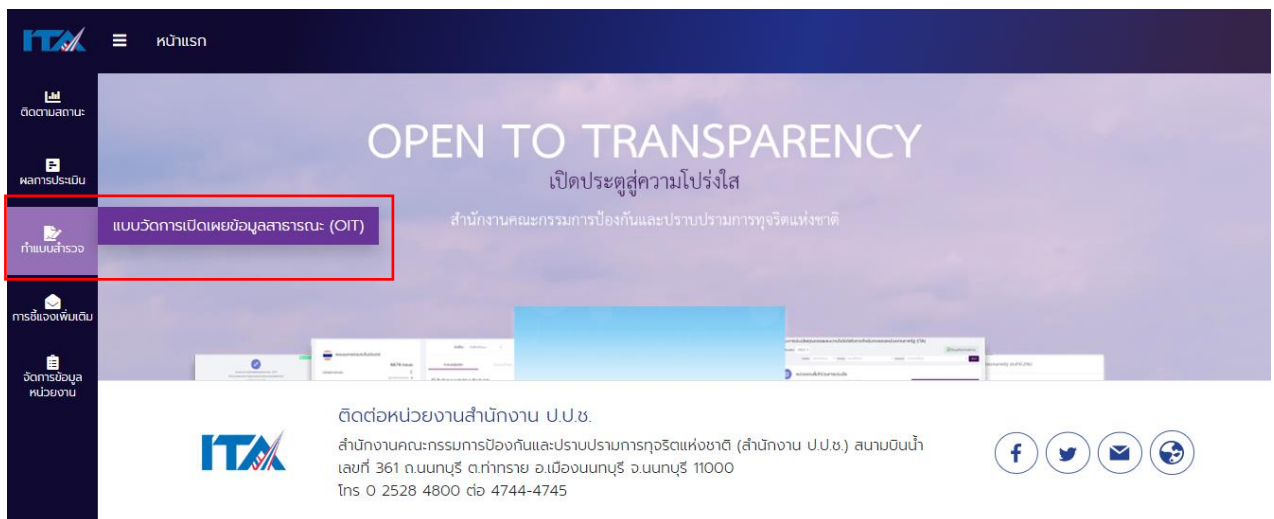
ITA หน้าแรก

ติดตามสถานะ

ผลการประเมิน

ทำแบบสำรวจ

แบบวัดการเปิดเผยข้อมูลสาธารณะ (OIT)

การชี้แจงเพิ่มเติม

จัดการข้อมูลหน่วยงาน

OPEN TO TRANSPARENCY

เปิดประตูสู่ความโปร่งใส

สำนักงานคณะกรรมการป้องกันและปราบปรามการทุจริตแห่งชาติ

ITA

ติดต่อหน่วยงานสำนักงาน ป.ป.ช.

สำนักงานคณะกรรมการป้องกันและปราบปรามการทุจริตแห่งชาติ (สำนักงาน ป.ป.ช.) สนามบินน้ำ เลขที่ 361 ถ.นนทบุรี ต.ท่าทราย อ.เมืองนนทบุรี จ.นนทบุรี 11000
โทร 0 2528 4800 ต่อ 4744-4745